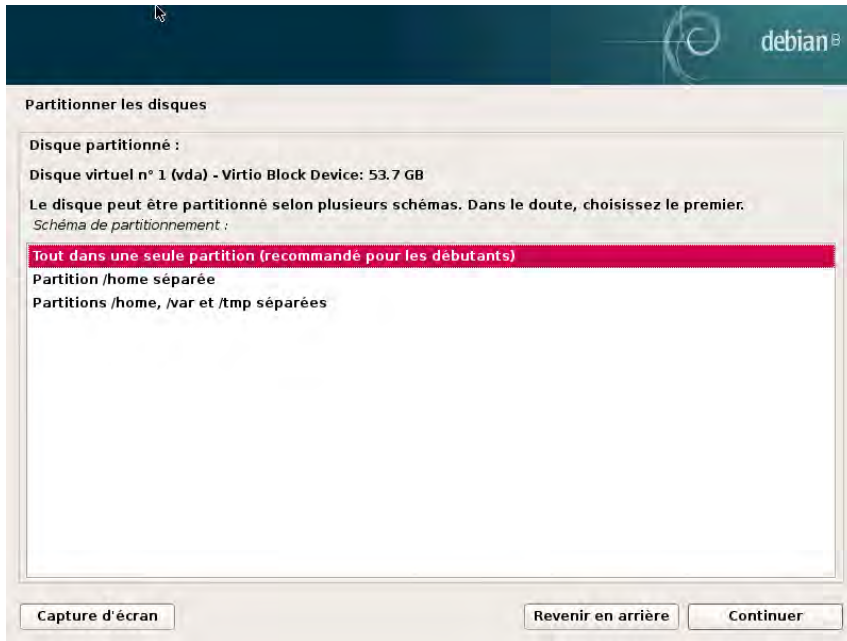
debian 8

Partitionner les disques

Disque partitionné :

Disque virtuel n° 1 (vda) - Virtio Block Device: 53.7 GB

Le disque peut être partitionné selon plusieurs schémas. Dans le doute, choisissez le premier.
Schéma de partitionnement :

Tout dans une seule partition (recommandé pour les débutants)
Partition /home séparée
Partitions /home, /var et /tmp séparées

Capture d'écran

Revenir en arrière

Continuer